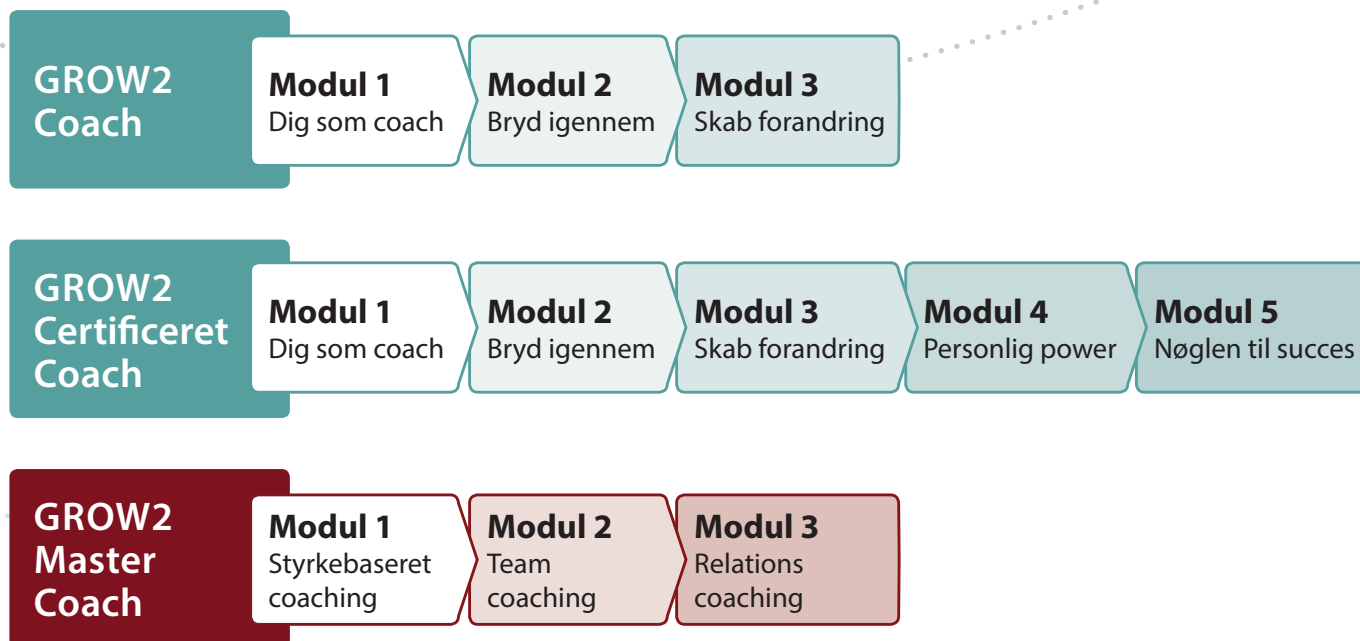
GROW2 Coach

Modul 1
Dig som coach

Modul 2
Bryd igennem

Modul 3
Skab forandring

GROW2 Certificeret Coach

Modul 1
Dig som coach

Modul 2
Bryd igennem

Modul 3
Skab forandring

Modul 4
Personlig power

Modul 5
Nøglen til succes

GROW2 Master Coach

Modul 1
Styrkebaseret coaching

Modul 2
Team coaching

Modul 3
Relations coaching